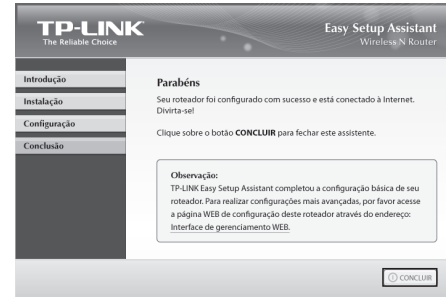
TP-LINK
The Reliable Choice

Easy Setup Assistant
Wireless N Router

Introdução
Instalação
Configuração
Conclusão

Parabéns

Seu roteador foi configurado com sucesso e está conectado à Internet. Divirta-se!

Clique sobre o botão CONCLUIR para fechar este assistente.

Observação:
TP-LINK Easy Setup Assistant completou a configuração básica de seu roteador. Para realizar configurações mais avançadas, por favor acesse a página WEB de configuração deste roteador através do endereço: Interface de gerenciamento WEB.

CONCLUIR